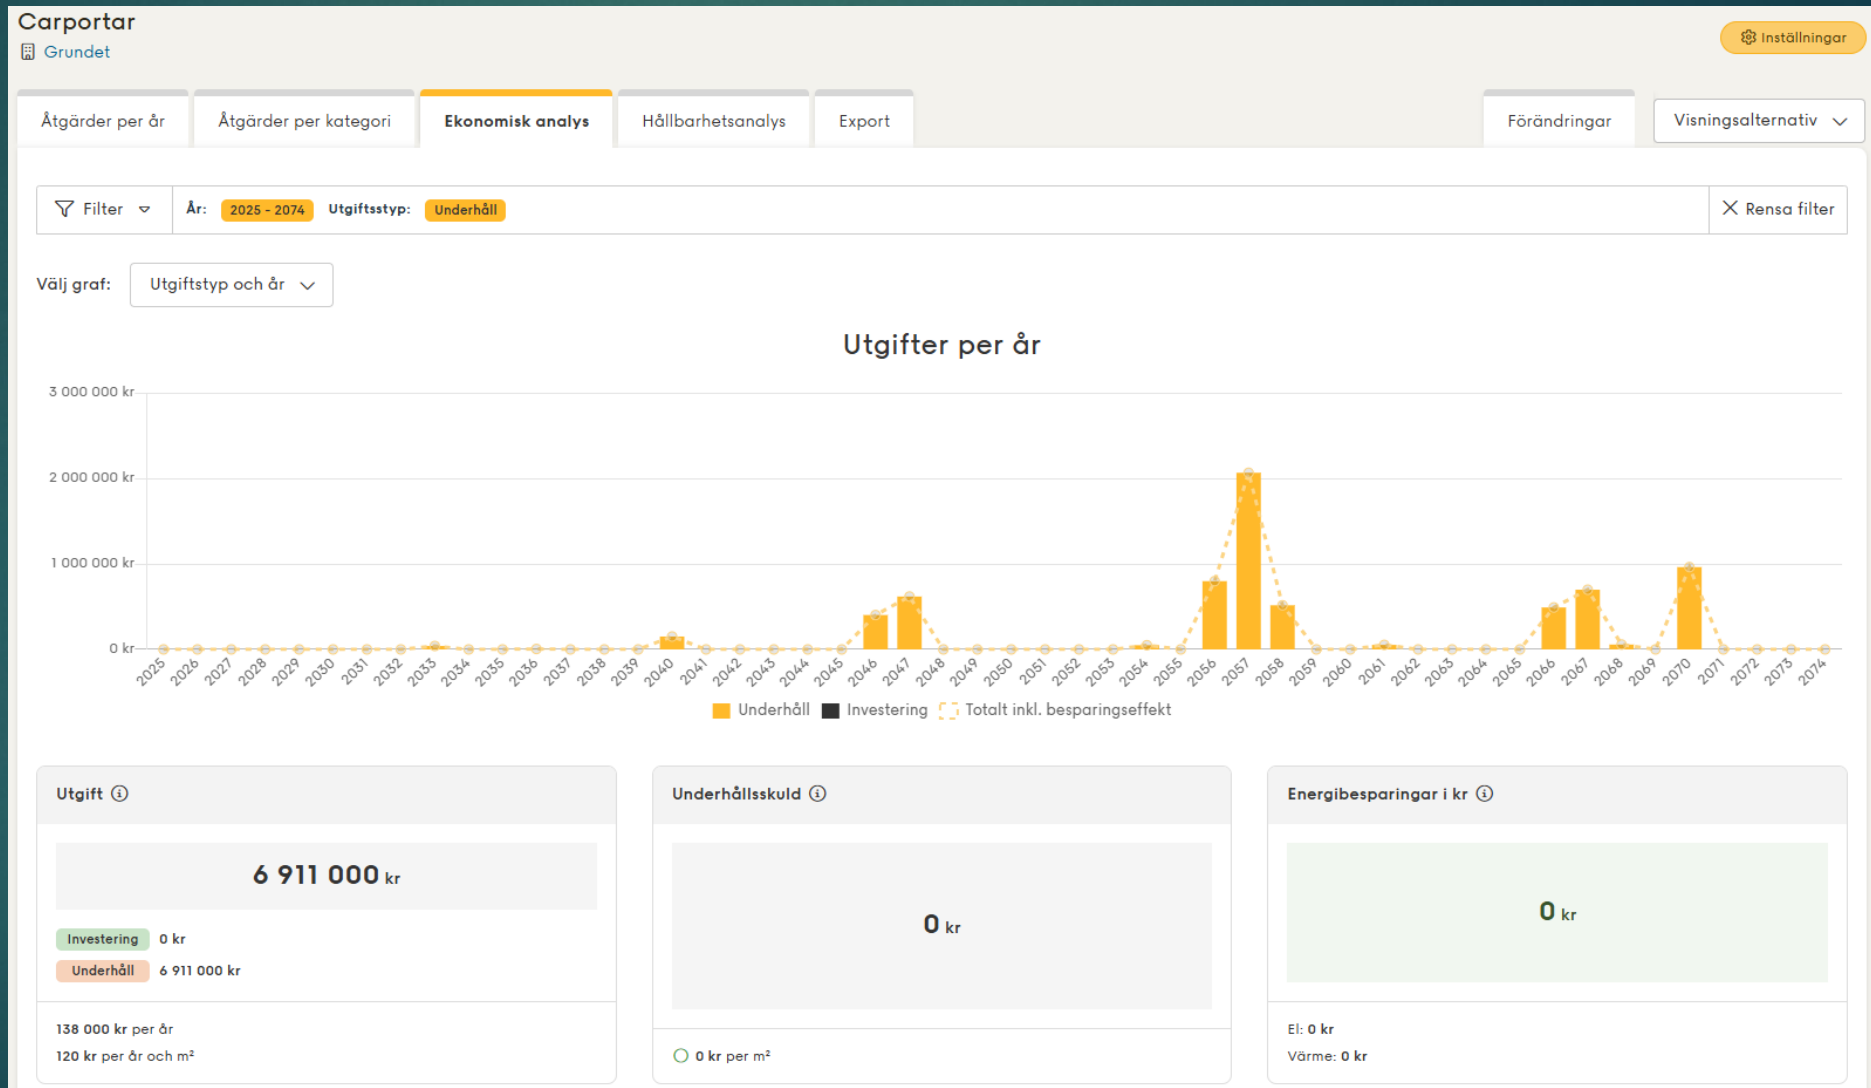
Carportar
Grundet

Inställningar

Åtgärder per år | Åtgärder per kategori | Ekonomisk analys | Hållbarhetsanalys | Export

Förändringar | Visningsalternativ

Filter | År: 2025 - 2074 | Utgiftsstyp: Underhåll | Rensa filter

Välj graf: Utgiftstyp och år

Utgifter per år

3 000 000 kr
2 000 000 kr
1 000 000 kr
0 kr

2025 2026 2027 2028 2029 2030 2031 2032 2033 2034 2035 2036 2037 2038 2039 2040 2041 2042 2043 2044 2045 2046 2047 2048 2049 2050 2051 2052 2053 2054 2055 2056 2057 2058 2059 2060 2061 2062 2063 2064 2065 2066 2067 2068 2069 2070 2071 2072 2073 2074

Underhåll Investering Totalt inkl. besparingseffekt

Utgift
6 911 000 kr
Investering 0 kr
Underhåll 6 911 000 kr
138 000 kr per år
120 kr per år och m²

Underhållsskuld
0 kr
0 kr per m²

Energibesparingar i kr
0 kr
El: 0 kr
Värme: 0 kr